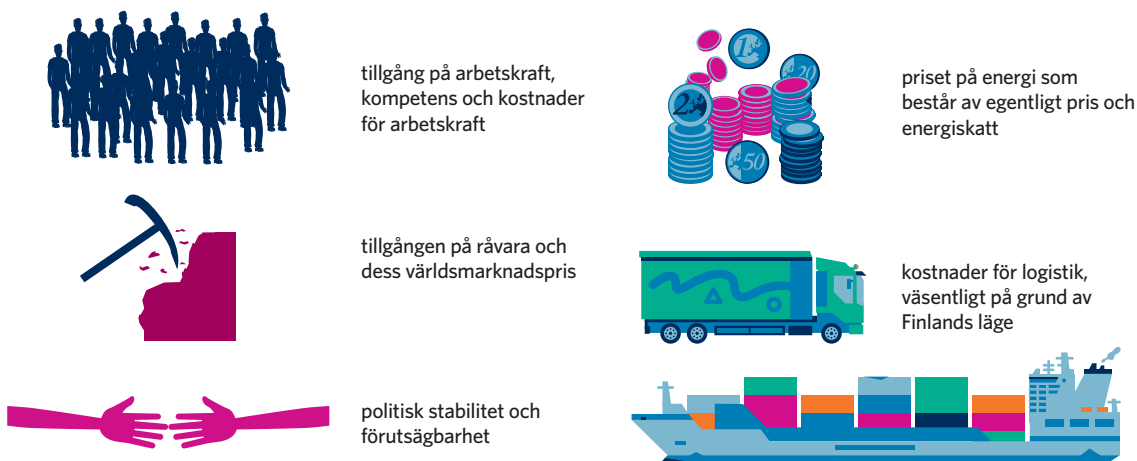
tillgång på arbetskraft, kompetens och kostnader för arbetskraft

priset på energi som består av egentligt pris och energiskatt

tillgången på råvara och dess världsmarknadspris

kostnader för logistik, väsentligt på grund av Finlands läge

politisk stabilitet och förutsägbarhet